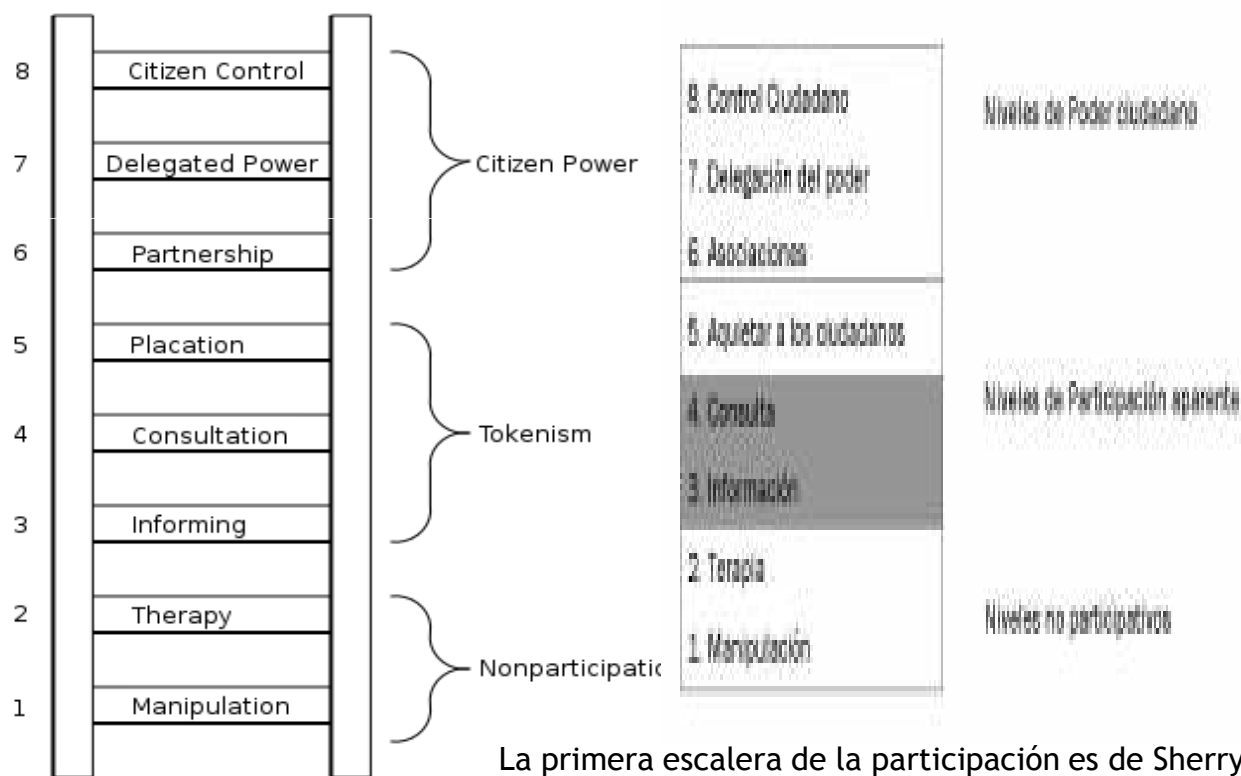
8 Citizen Control
7 Delegated Power
6 Partnership
Citizen Power
5 Placation
4 Consultation
3 Informing
Tokenism
2 Therapy
1 Manipulation
Nonparticipatio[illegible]

8. Control Ciudadano
7. Delegación del poder
6. Asociaciones
Niveles de Poder ciudadano

5. Aquietar a los ciudadanos
4. Consulta
3. Información
Niveles de Participación aparente

2. Terapia
1. Manipulación
Niveles no participativos

La primera escalera de la participación es de Sherry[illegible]